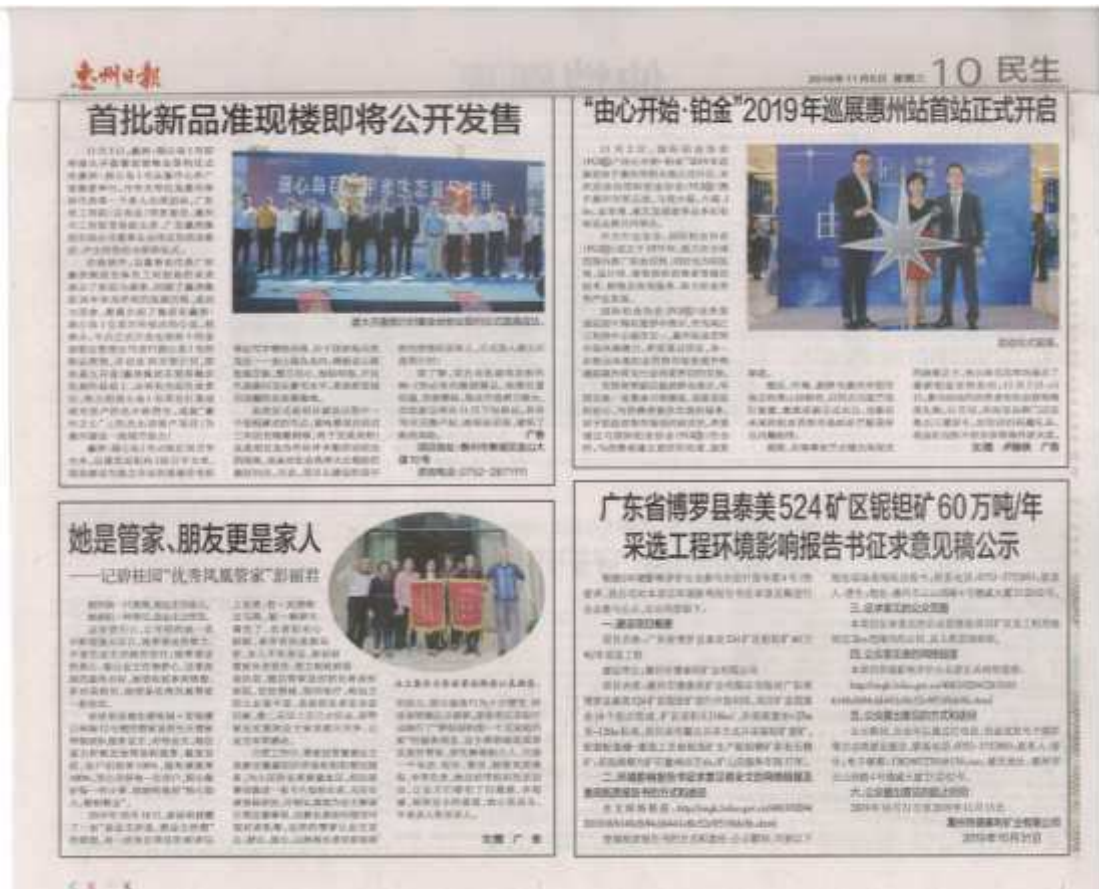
惠州日报

2019年11月8日 星期五 10 民生

首批新品准现楼即将公开发售

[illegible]

"由心开始·铂金"2019年巡展惠州站首站正式开启

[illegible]

她是管家、朋友更是家人
——记碧桂园"优秀凤凰管家"彭丽君

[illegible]

广东省博罗县泰美524矿区铌钽矿60万吨/年采选工程环境影响报告书征求意见稿公示

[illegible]

一、建设项目概要

二、环境影响报告书征求意见稿全文的网络链接及查阅纸质报告书的方式和途径

三、征求意见的公众范围

四、公众意见表的网络链接

五、公众提出意见的方式和途径

六、公众提出意见的起止时间

2019年10月31日